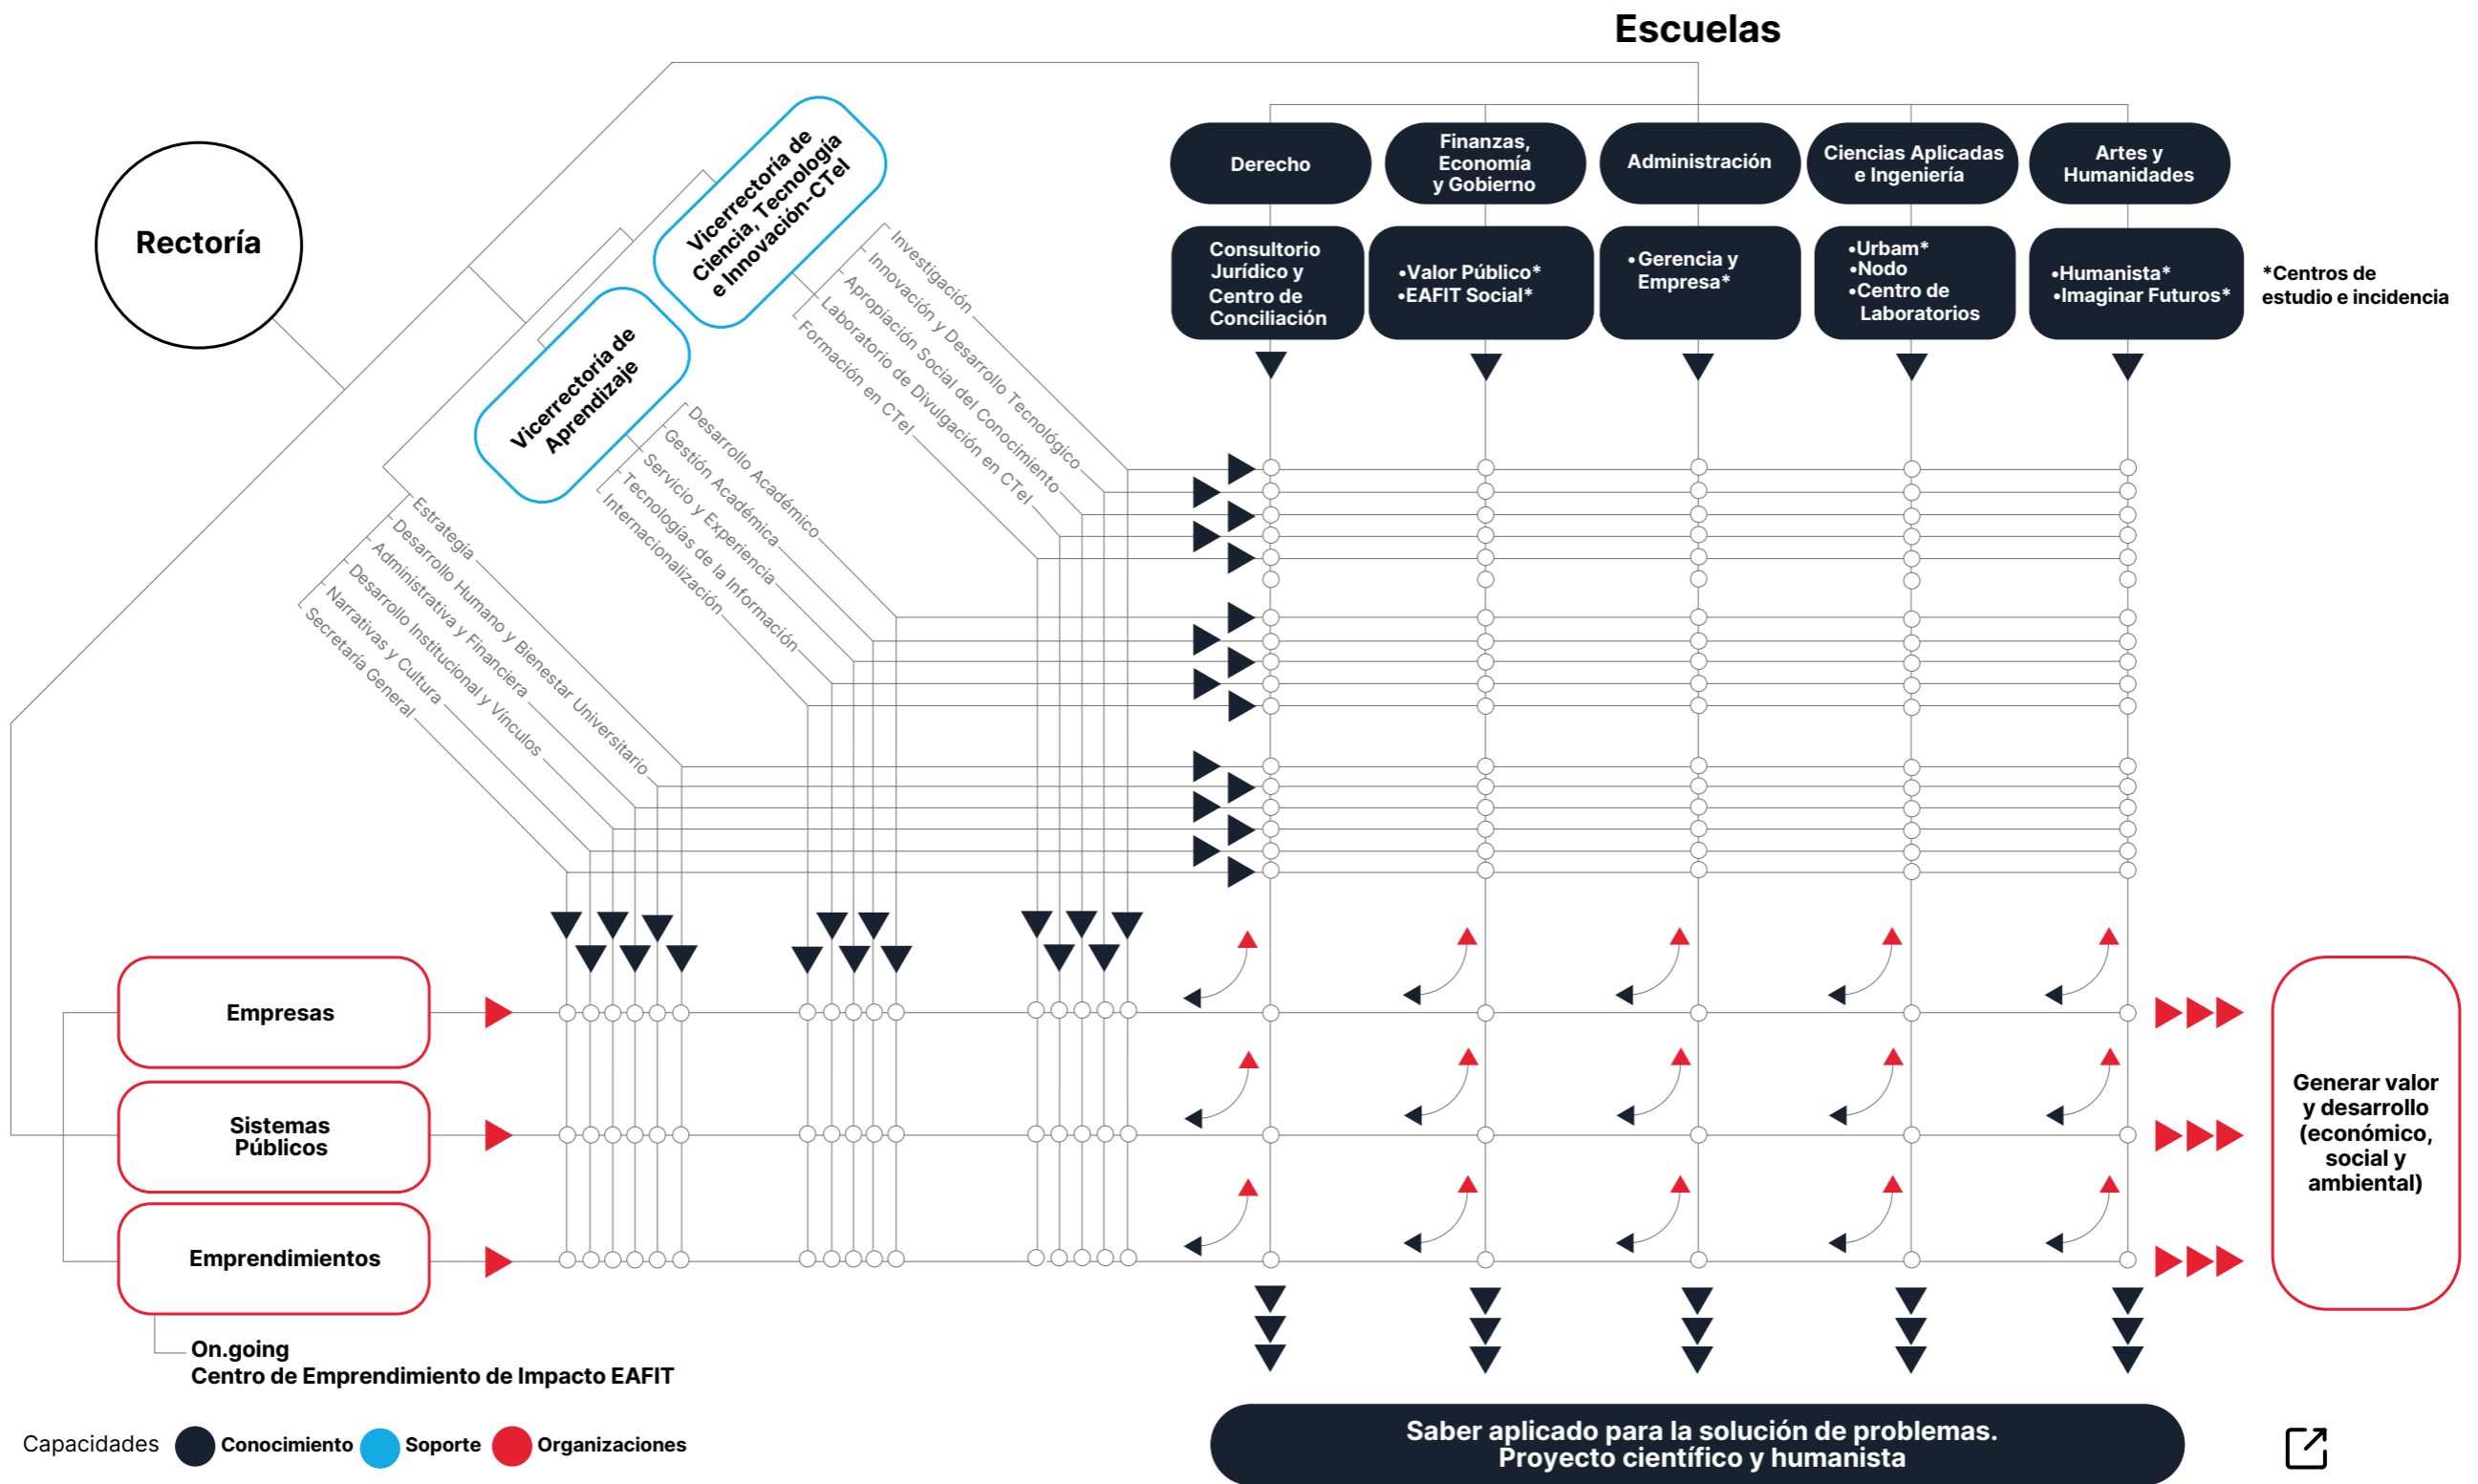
Escuelas

Rectoría

Vicerrectoría de Ciencia, Tecnología e Innovación-CTeI

Vicerrectoría de Aprendizaje

Derecho

Finanzas, Economía y Gobierno

Administración

Ciencias Aplicadas e Ingeniería

Artes y Humanidades

Consultorio Jurídico y Centro de Conciliación

•Valor Público*
•EAFIT Social*

•Gerencia y Empresa*

•Urbam*
•Nodo
•Centro de Laboratorios

•Humanista*
•Imaginar Futuros*

*Centros de estudio e incidencia

Investigación
Innovación y Desarrollo Tecnológico
Apropiación Social del Conocimiento
Laboratorio de Divulgación en CTeI
Formación en CTeI

Desarrollo Académico
Gestión Académica
Servicio y Experiencia
Tecnologías de la Información
Internacionalización

Estrategia
Desarrollo Humano y Bienestar Universitario
Administrativa y Financiera
Desarrollo Institucional y Vínculos
Narrativas y Cultura
Secretaría General

Empresas

Sistemas Públicos

Emprendimientos

Generar valor y desarrollo (económico, social y ambiental)

On.going
Centro de Emprendimiento de Impacto EAFIT

Capacidades Conocimiento Soporte Organizaciones

Saber aplicado para la solución de problemas.
Proyecto científico y humanista